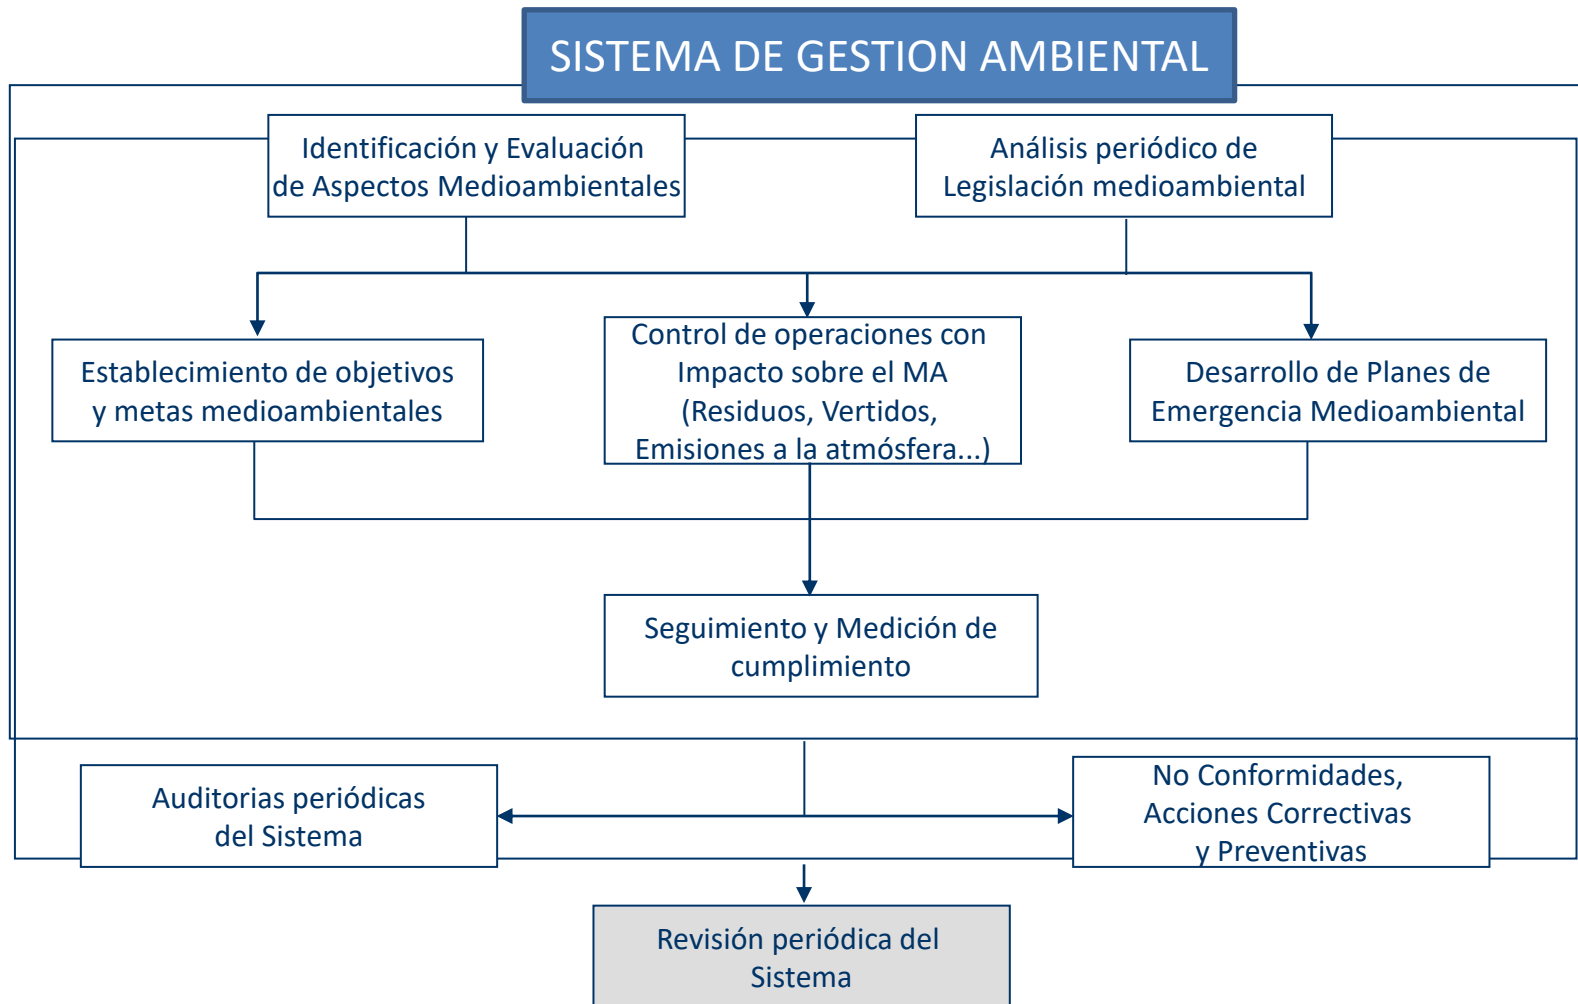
SISTEMA DE GESTION AMBIENTAL

Identificación y Evaluación de Aspectos Medioambientales

Análisis periódico de Legislación medioambiental

Establecimiento de objetivos y metas medioambientales

Control de operaciones con Impacto sobre el MA (Residuos, Vertidos, Emisiones a la atmósfera...)

Desarrollo de Planes de Emergencia Medioambiental

Seguimiento y Medición de cumplimiento

Auditorias periódicas del Sistema

No Conformidades, Acciones Correctivas y Preventivas

Revisión periódica del Sistema